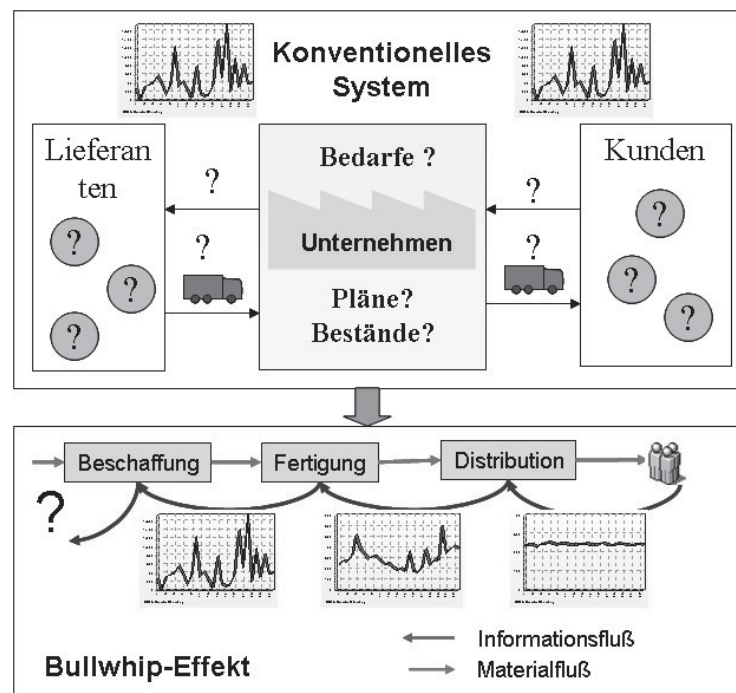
Konventionelles System

Lieferanten

?

?

?

?

?

Bedarfe ?

Unternehmen

Pläne?
Bestände?

Kunden

?

?

?

?

?

Beschaffung

Fertigung

Distribution

?

Bullwhip-Effekt

Informationsfluß

Materialfluß